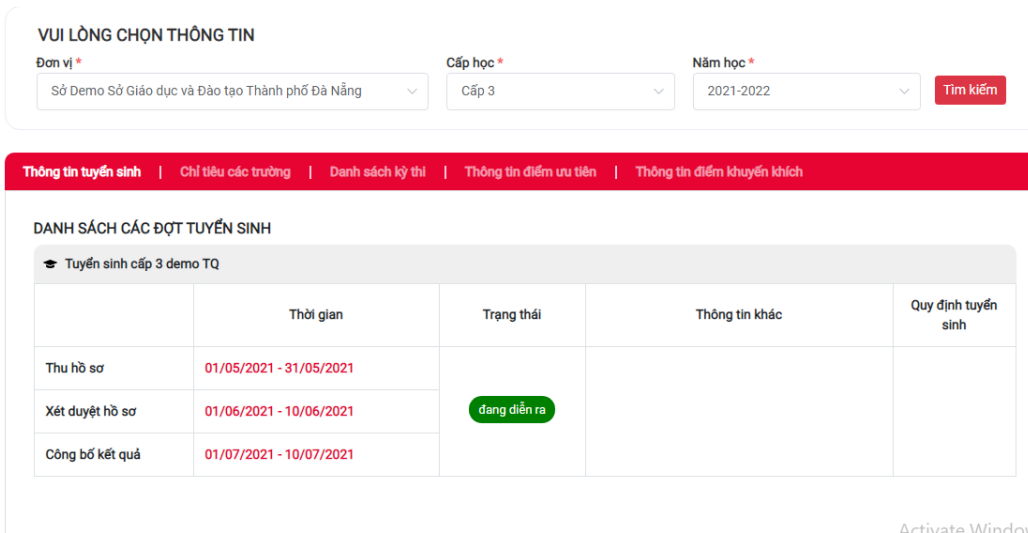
VUI LÒNG CHỌN THÔNG TIN

Đơn vị *
Sở Demo Sở Giáo dục và Đào tạo Thành phố Đà Nẵng

Cấp học *
Cấp 3

Năm học *
2021-2022

Tìm kiếm

Thông tin tuyển sinh | Chỉ tiêu các trường | Danh sách kỳ thi | Thông tin điểm ưu tiên | Thông tin điểm khuyến khích

DANH SÁCH CÁC ĐỢT TUYỂN SINH

Tuyển sinh cấp 3 demo TQ

| | Thời gian | Trạng thái | Thông tin khác | Quy định tuyển sinh |
|---|---|---|---|---|
| Thu hồ sơ | 01/05/2021 - 31/05/2021 | đang diễn ra | | |
| Xét duyệt hồ sơ | 01/06/2021 - 10/06/2021 | | | |
| Công bố kết quả | 01/07/2021 - 10/07/2021 | | | |

Activate Windo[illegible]